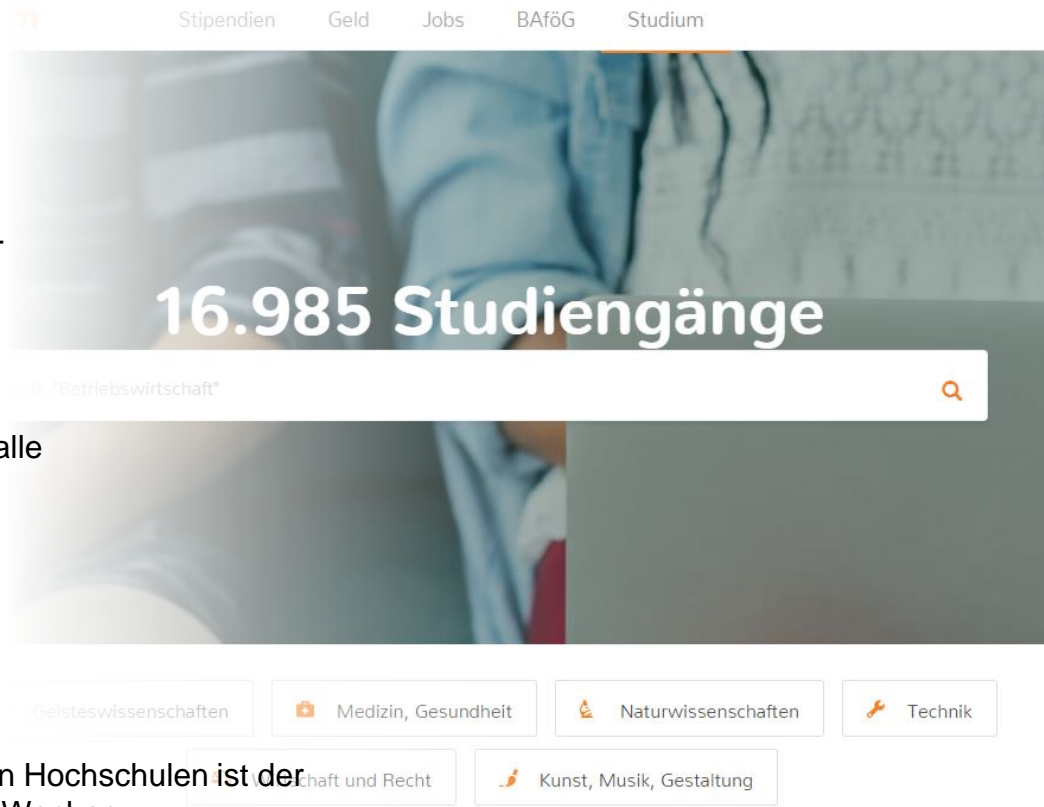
Stipendien Geld Jobs BAföG Studium

16.985 Studiengänge

B. "Betriebswirtschaft"

alle

Geisteswissenschaften

Medizin, Gesundheit

Naturwissenschaften

Technik

n Hochschulen ist der

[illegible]chaft und Recht

Kunst, Musik, Gestaltung